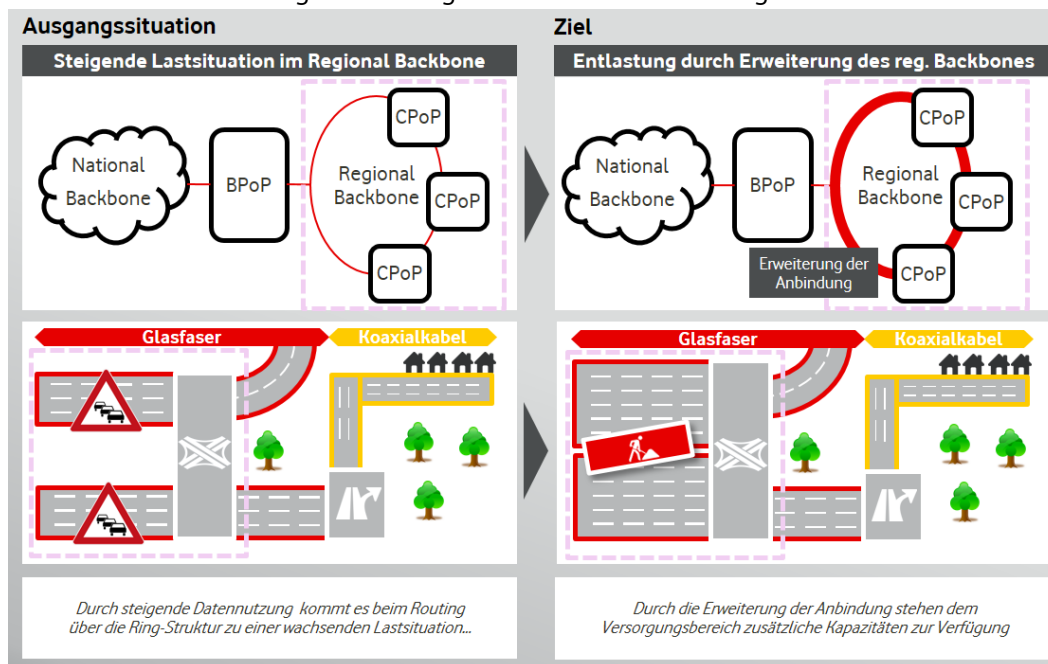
Ausgangssituation

Steigende Lastsituation im Regional Backbone

National Backbone

BPoP

Regional Backbone

CPoP

CPoP

CPoP

Glasfaser

Koaxialkabel

Durch steigende Datennutzung kommt es beim Routing über die Ring-Struktur zu einer wachsenden Lastsituation...

Ziel

Entlastung durch Erweiterung des reg. Backbones

National Backbone

BPoP

Regional Backbone

CPoP

CPoP

CPoP

Erweiterung der Anbindung

Glasfaser

Koaxialkabel

Durch die Erweiterung der Anbindung stehen dem Versorgungsbereich zusätzliche Kapazitäten zur Verfügung